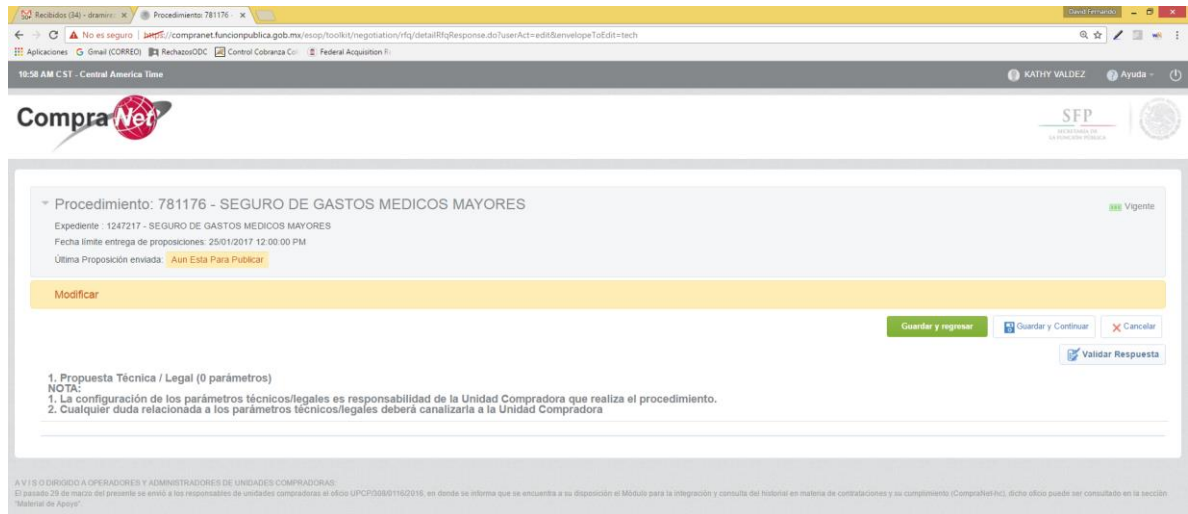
Recibidos (34) - dramirez × Procedimiento: 781176 ×
David Fernando
No es seguro https://compranet.funcionpublica.gob.mx/esop/toolkit/negotiation/rfq/detailRfqResponse.do?userAct=edit&envelopeToEdit=tech
Aplicaciones Gmail (CORREO) RechazosODC Control Cobranza Co Federal Acquisition R
10:58 AM CST - Central America Time
KATHY VALDEZ Ayuda
CompraNet
SFP SECRETARÍA DE LA FUNCIÓN PÚBLICA

Procedimiento: 781176 - SEGURO DE GASTOS MEDICOS MAYORES
Vigente
Expediente : 1247217 - SEGURO DE GASTOS MEDICOS MAYORES
Fecha límite entrega de proposiciones: 25/01/2017 12:00:00 PM
Última Proposición enviada: Aun Esta Para Publicar

Modificar

Guardar y regresar Guardar y Continuar Cancelar
Validar Respuesta

1. Propuesta Técnica / Legal (0 parámetros)
NOTA:
1. La configuración de los parámetros técnicos/legales es responsabilidad de la Unidad Compradora que realiza el procedimiento.
2. Cualquier duda relacionada a los parámetros técnicos/legales deberá canalizarla a la Unidad Compradora

A V I S O DIRIGIDO A OPERADORES Y ADMINISTRADORES DE UNIDADES COMPRADORAS:
El pasado 29 de marzo del presente se envió a los responsables de unidades compradoras el oficio UPCP/308/0116/2016, en donde se informa que se encuentra a su disposición el Módulo para la integración y consulta del historial en materia de contrataciones y su cumplimiento (CompraNet-Inc), dicho oficio puede ser consultado en la sección "Material de Apoyo".